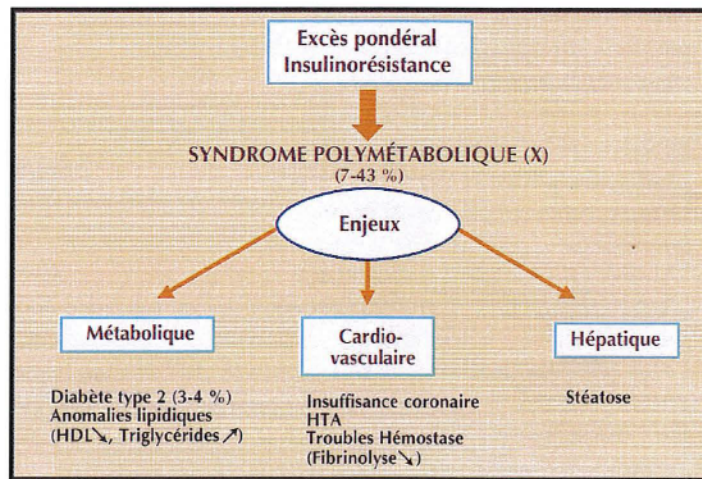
Excès pondéral
Insulinorésistance

SYNDROME POLYMÉTABOLIQUE (X)
(7-43 %)

Enjeux

Métabolique

Cardio-vasculaire

Hépatique

Diabète type 2 (3-4 %)
Anomalies lipidiques
(HDL↘, Triglycérides↗)

Insuffisance coronaire
HTA
Troubles Hémostase
(Fibrinolyse↘)

Stéatose